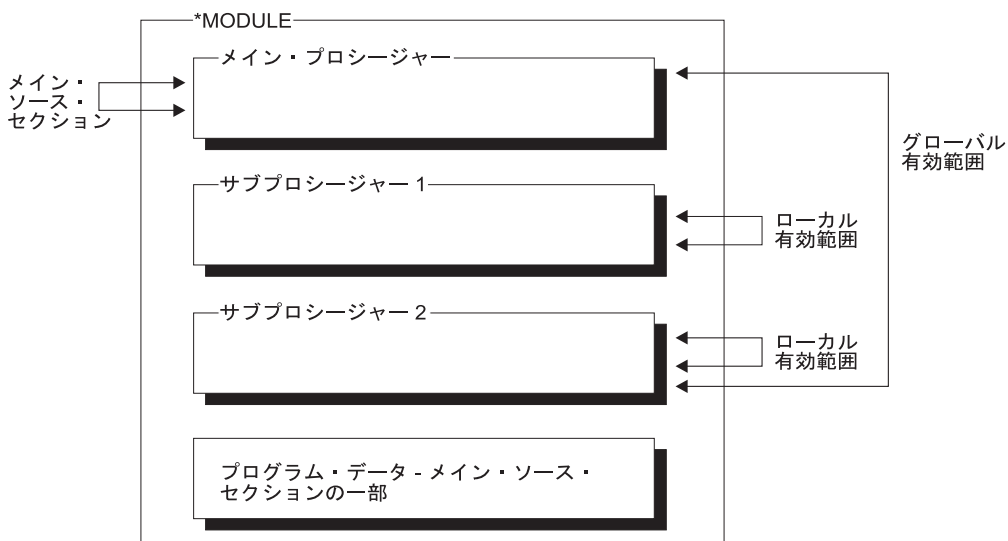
*MODULE

メイン・ソース・セクション

メイン・プロシージャー

グローバル有効範囲

サブプロシージャー 1

ローカル有効範囲

サブプロシージャー 2

ローカル有効範囲

プログラム・データ - メイン・ソース・セクションの一部